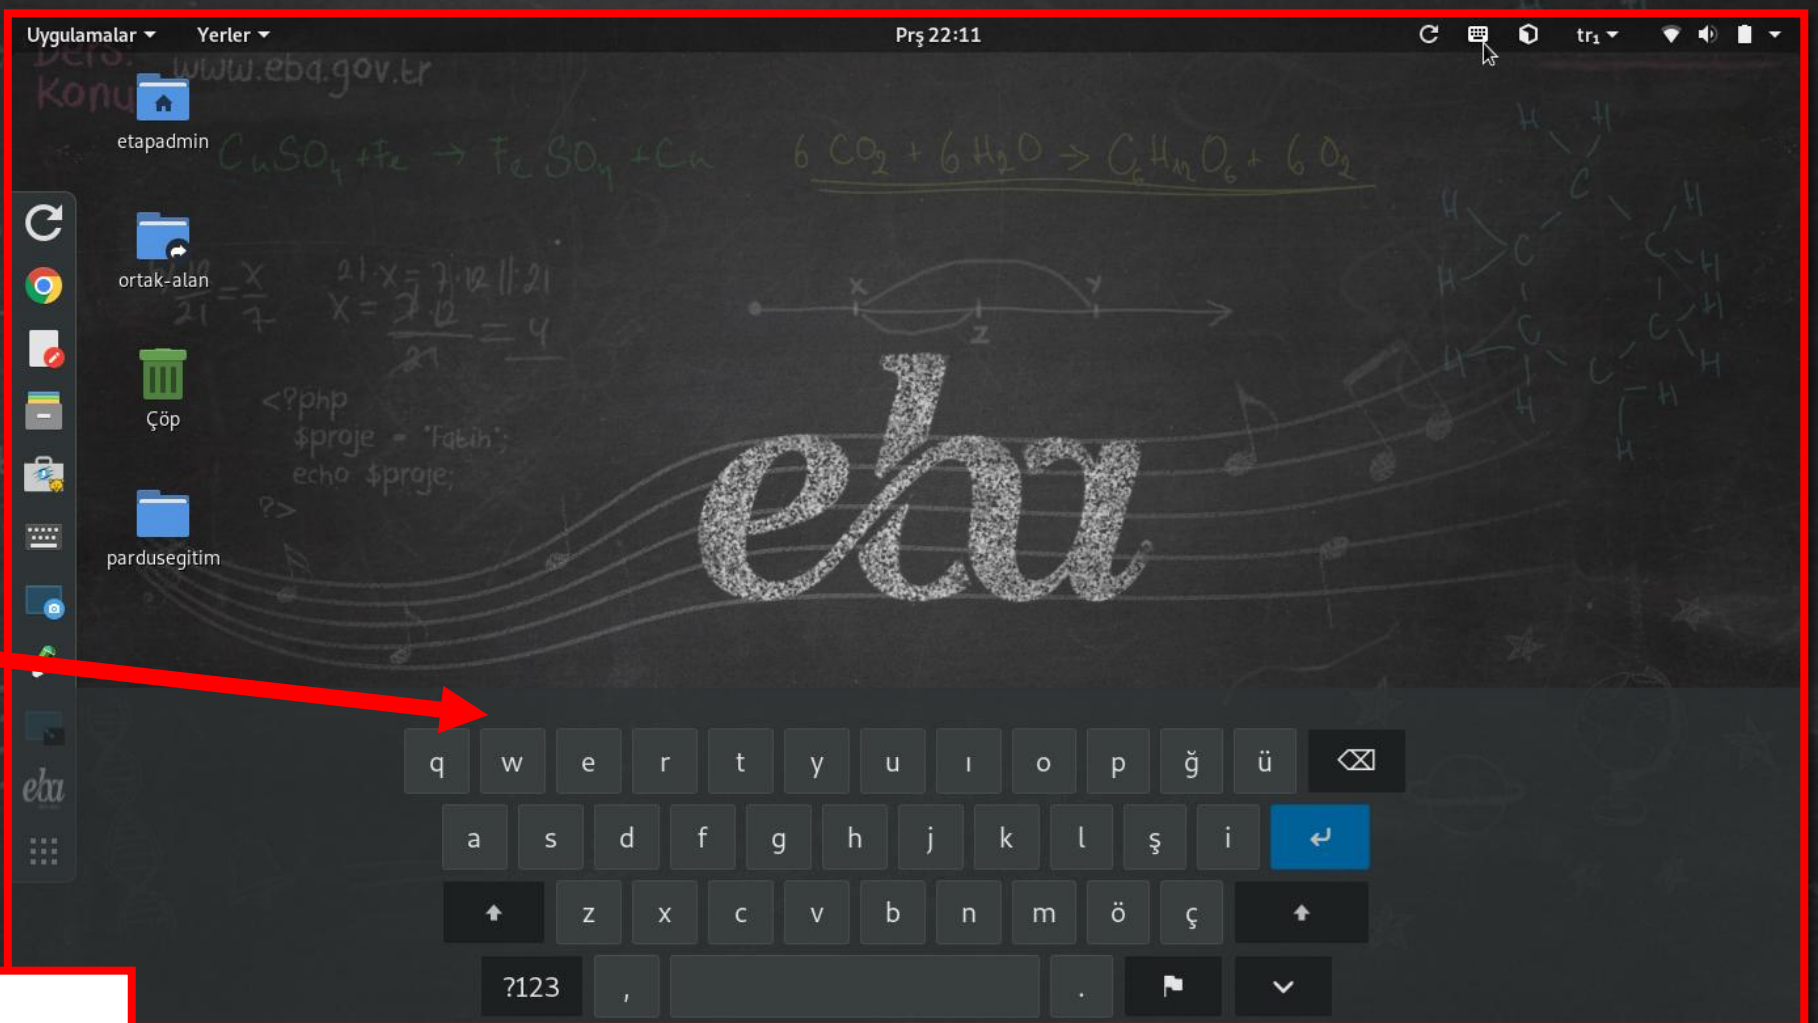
Uygulamalar Yerler Prş 22:11 tr₁

www.eba.gov.tr

etapadmin

ortak-alan

Çöp

pardusegitim

$CuSO_4 + Fe \rightarrow FeSO_4 + Cu$ $6CO_2 + 6H_2O \rightarrow C_6H_{12}O_6 + 6O_2$

<?php
$proje = 'Fatih';
echo $proje;
?>

eba

q w e r t y u ı o p ğ ü
a s d f g h j k l ş i
z x c v b n m ö ç
?123 , .